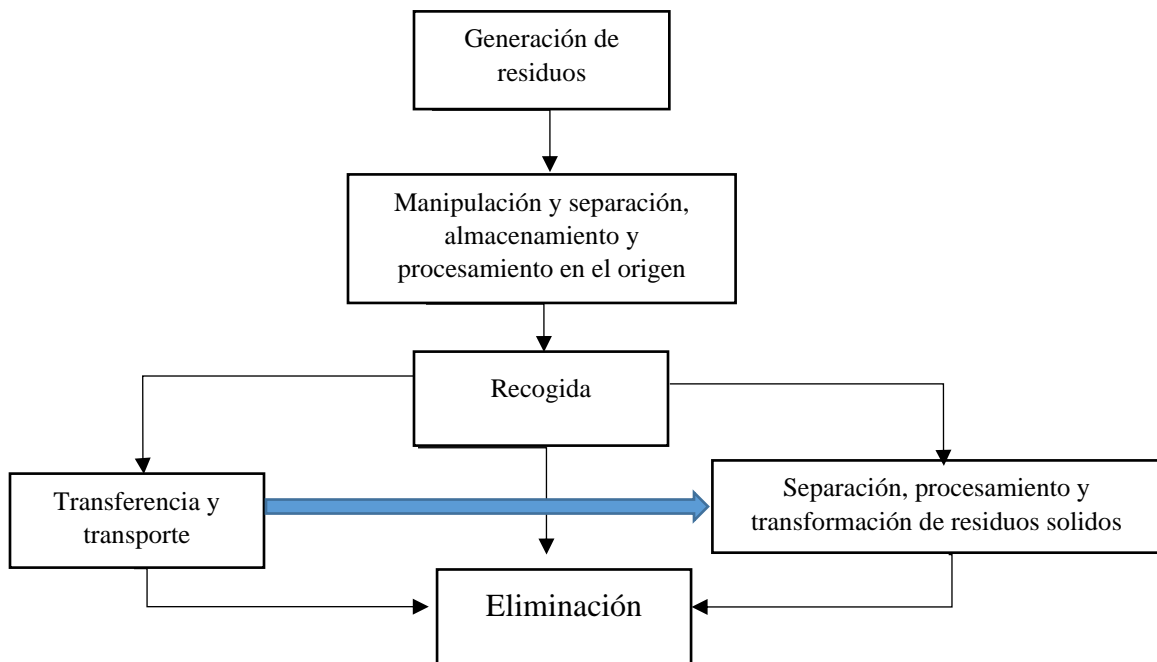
Generación de residuos

Manipulación y separación, almacenamiento y procesamiento en el origen

Recogida

Transferencia y transporte

Separación, procesamiento y transformación de residuos solidos

Eliminación